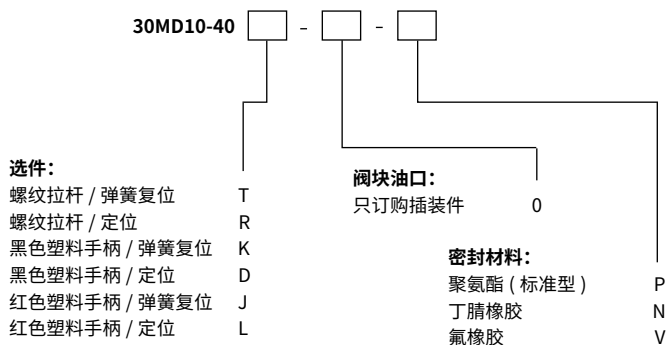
30MD10-40 [ ] - [ ] - [ ]

选件:
螺纹拉杆 / 弹簧复位 T
螺纹拉杆 / 定位 R
黑色塑料手柄 / 弹簧复位 K
黑色塑料手柄 / 定位 D
红色塑料手柄 / 弹簧复位 J
红色塑料手柄 / 定位 L

阀块油口:
只订购插装件 0

密封材料:
聚氨酯 ( 标准型 ) P
丁腈橡胶 N
氟橡胶 V